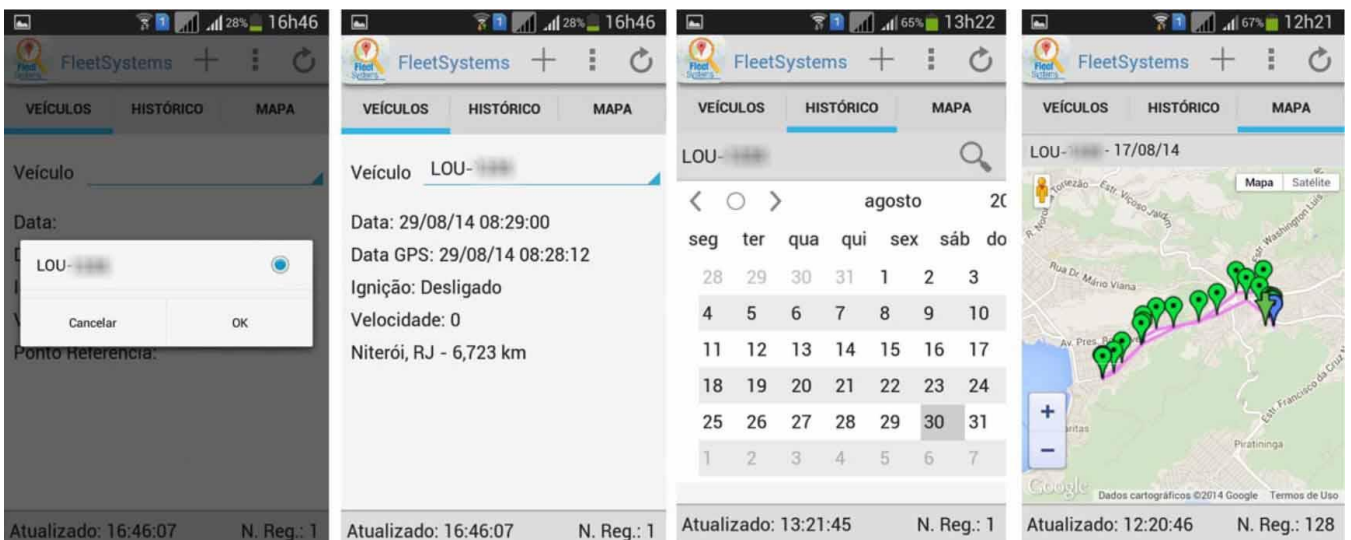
28% 16h46

FleetSystems + ⋮

VEÍCULOS HISTÓRICO MAPA

Veículo

Data:

LOU-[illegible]

Cancelar OK

Ponto Referencia:

Atualizado: 16:46:07 N. Reg.: 1

28% 16h46

FleetSystems + ⋮

VEÍCULOS HISTÓRICO MAPA

Veículo LOU-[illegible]

Data: 29/08/14 08:29:00

Data GPS: 29/08/14 08:28:12

Ignição: Desligado

Velocidade: 0

Niterói, RJ - 6,723 km

Atualizado: 16:46:07 N. Reg.: 1

65% 13h22

FleetSystems + ⋮

VEÍCULOS HISTÓRICO MAPA

LOU-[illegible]

agosto 20

| seg | ter | qua | qui | sex | sáb | do |
|---|---|---|---|---|---|---|
| 28 | 29 | 30 | 31 | 1 | 2 | 3 |
| 4 | 5 | 6 | 7 | 8 | 9 | 10 |
| 11 | 12 | 13 | 14 | 15 | 16 | 17 |
| 18 | 19 | 20 | 21 | 22 | 23 | 24 |
| 25 | 26 | 27 | 28 | 29 | 30 | 31 |
| 1 | 2 | 3 | 4 | 5 | 6 | 7 |

Atualizado: 13:21:45 N. Reg.: 1

67% 12h21

FleetSystems + ⋮

VEÍCULOS HISTÓRICO MAPA

LOU-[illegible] - 17/08/14

Mapa Satélite

Estr. Viçoso Jardim

Estr. Washington Luís

Rua Dr. Mário Viana

Av. Pres.

Estr. Francisco da Cruz N

Piratininga

+
−

Google Dados cartográficos ©2014 Google Termos de Uso

Atualizado: 12:20:46 N. Reg.: 128